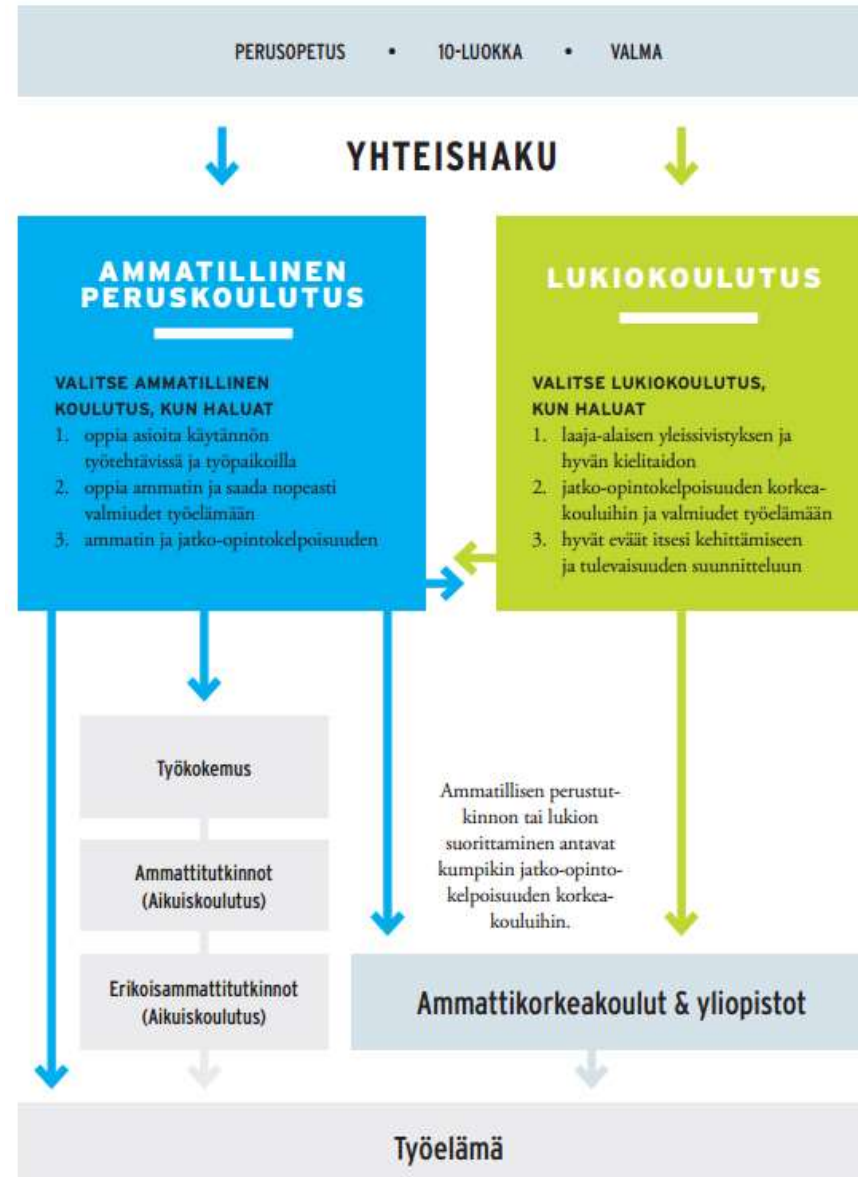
PERUSOPETUS • 10-LUOKKA • VALMA

YHTEISHAKU

AMMATILLINEN PERUSKOULUTUS

VALITSE AMMATILLINEN KOULUTUS, KUN HALUAT
1. oppia asioita käytännön työtehtävissä ja työpaikoilla
2. oppia ammatin ja saada nopeasti valmiudet työelämään
3. ammatin ja jatko-opintokelpoisuuden

LUKIOKOULUTUS

VALITSE LUKIOKOULUTUS, KUN HALUAT
1. laaja-alaisen yleissivistyksen ja hyvän kielitaidon
2. jatko-opintokelpoisuuden korkeakouluihin ja valmiudet työelämään
3. hyvät eväät itsesi kehittämiseen ja tulevaisuuden suunnitteluun

Työkokemus

Ammattitutkinnot (Aikuiskoulutus)

Erikoisammattitutkinnot (Aikuiskoulutus)

Ammatillisen perustutkinnon tai lukion suorittaminen antavat kumpikin jatko-opintokelpoisuuden korkeakouluihin.

Ammattikorkeakoulut & yliopistot

Työelämä